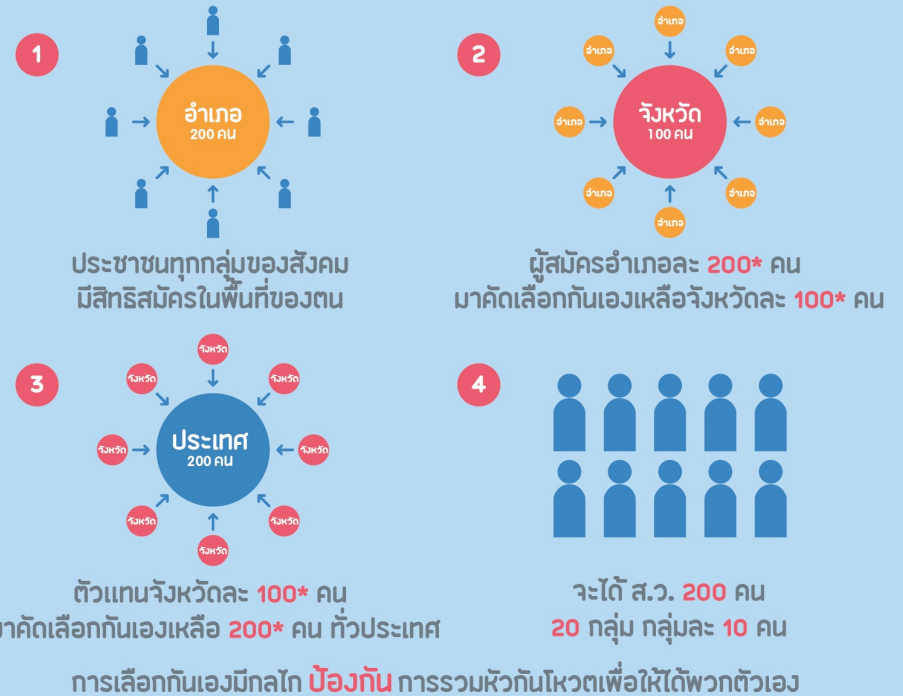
1

อำเภอ
200 คน

ประชาชนทุกกลุ่มของสังคม
มีสิทธิสมัครในพื้นที่ของตน

2

อำเภอ
อำเภอ
อำเภอ
อำเภอ
จังหวัด
100 คน
อำเภอ
อำเภอ
อำเภอ
อำเภอ

ผู้สมัครอำเภอละ 200* คน
มาคัดเลือกกันเองเหลือจังหวัดละ 100* คน

3

จังหวัด
จังหวัด
จังหวัด
จังหวัด
ประเทศ
200 คน
จังหวัด
จังหวัด
จังหวัด
จังหวัด

ตัวแทนจังหวัดละ 100* คน
าคัดเลือกกันเองเหลือ 200* คน ทั่วประเทศ

4

จะได้ ส.ว. 200 คน
20 กลุ่ม กลุ่มละ 10 คน

การเลือกกันเองมีกลไก ป้องกัน การรวมหัวกันโหวตเพื่อให้ได้พวกตัวเอง